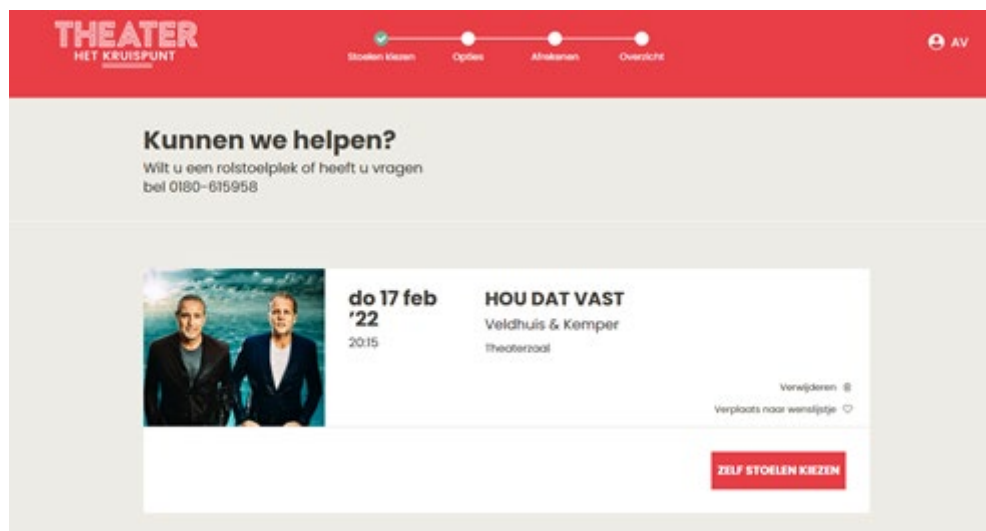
THEATER
HET KRUISPUNT

Stoelen kiezen
Opties
Afrekenen
Overzicht

AV

Kunnen we helpen?
Wilt u een rolstoelplek of heeft u vragen bel 0180-615958

do 17 feb '22
20:15

HOU DAT VAST
Veldhuis & Kemper
Theaterzaal

Verwijderen
Verplaats naar wenslijstje

ZELF STOELEN KIEZEN